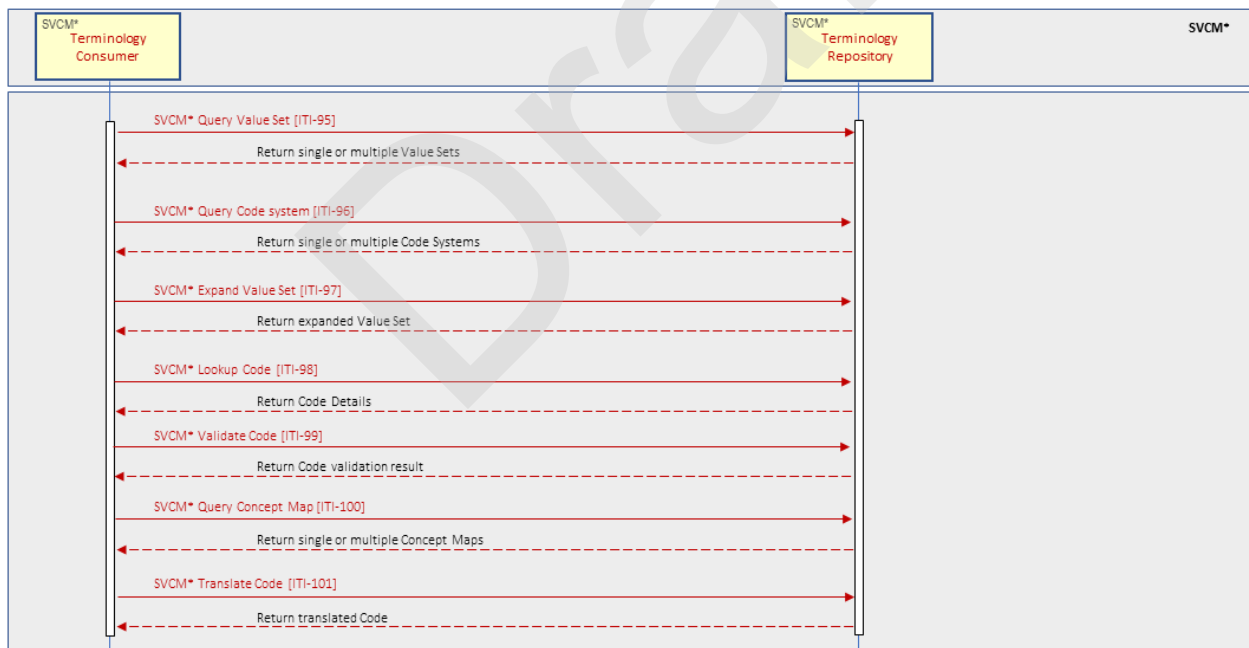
SVCM*
Terminology Consumer

SVCM*
Terminology Repository

SVCM*

Dra

SVCM* Query Value Set [ITI-95]

Return single or multiple Value Sets

SVCM* Query Code system [ITI-96]

Return single or multiple Code Systems

SVCM* Expand Value Set [ITI-97]

Return expanded Value Set

SVCM* Lookup Code [ITI-98]

Return Code Details

SVCM* Validate Code [ITI-99]

Return Code validation result

SVCM* Query Concept Map [ITI-100]

Return single or multiple Concept Maps

SVCM* Translate Code [ITI-101]

Return translated Code